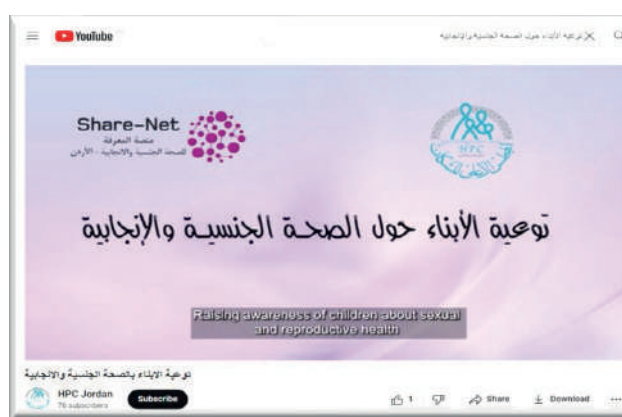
YouTube

توعية الأبناء حول الصحة الجنسية والإنجابية

Share-Net
منصة المعرفة
للصحة الجنسية والانجابية - الأردن

HPC

توعية الأبناء حول الصحة الجنسية والإنجابية

Raising awareness of children about sexual and reproductive health

توعية الابناء بالصحة الجنسية والانجابية

HPC Jordan
76 subscribers

Subscribe

1

Share

Download

...